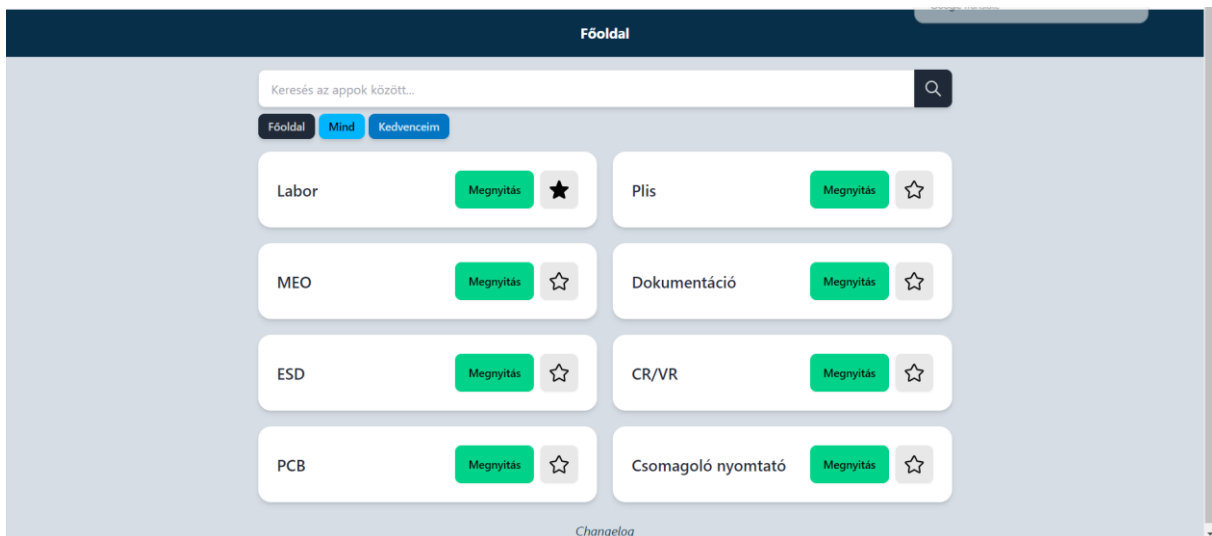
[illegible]

Főoldal

Keresés az appok között...

Főoldal Mind Kedvenceim

Labor Megnyitás

Plis Megnyitás

MEO Megnyitás

Dokumentáció Megnyitás

ESD Megnyitás

CR/VR Megnyitás

PCB Megnyitás

Csomagoló nyomtató Megnyitás

Changelog